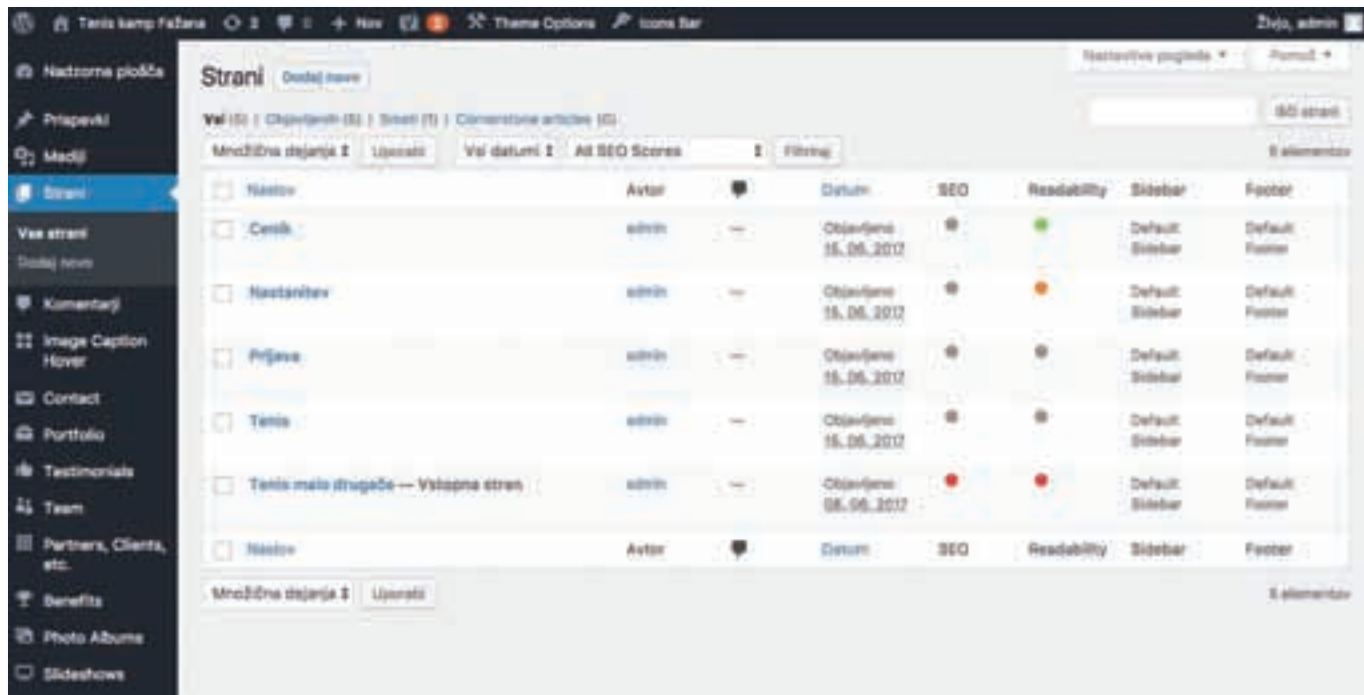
Tenis kamp Fažana 2 0 + Nov 2 Theme Options Icons Bar Živjo, admin

Nastavitve pogleda ▾ Pomoč ▾

Nadzorna plošča
Prispevki
Mediji
Strani
Vse strani
Dodaj novo
Komentarji
Image Caption Hover
Contact
Portfolio
Testimonials
Team
Partners, Clients, etc.
Benefits
Photo Albums
Slideshows

Strani Dodaj novo

Vse (5) | Objavljenih (5) | Smeti (1) | Cornerstone articles (0)

Išči strani

Množična dejanja ⇕ Uporabi Vsi datumi ⇕ All SEO Scores ⇕ Filtriraj 5 elementov

| | Naslov | Avtor | | Datum | SEO | Readability | Sidebar | Footer |
|---|---|---|---|---|---|---|---|---|
| | Cenik | admin | — | Objavljeno 15. 06. 2017 | | | Default Sidebar | Default Footer |
| | Nastanitev | admin | — | Objavljeno 15. 06. 2017 | | | Default Sidebar | Default Footer |
| | Prijava | admin | — | Objavljeno 15. 06. 2017 | | | Default Sidebar | Default Footer |
| | Tenis | admin | — | Objavljeno 15. 06. 2017 | | | Default Sidebar | Default Footer |
| | Tenis malo drugače — Vstopna stran | admin | — | Objavljeno 08. 06. 2017 | | | Default Sidebar | Default Footer |
| | Naslov | Avtor | | Datum | SEO | Readability | Sidebar | Footer |

Množična dejanja ⇕ Uporabi 5 elementov